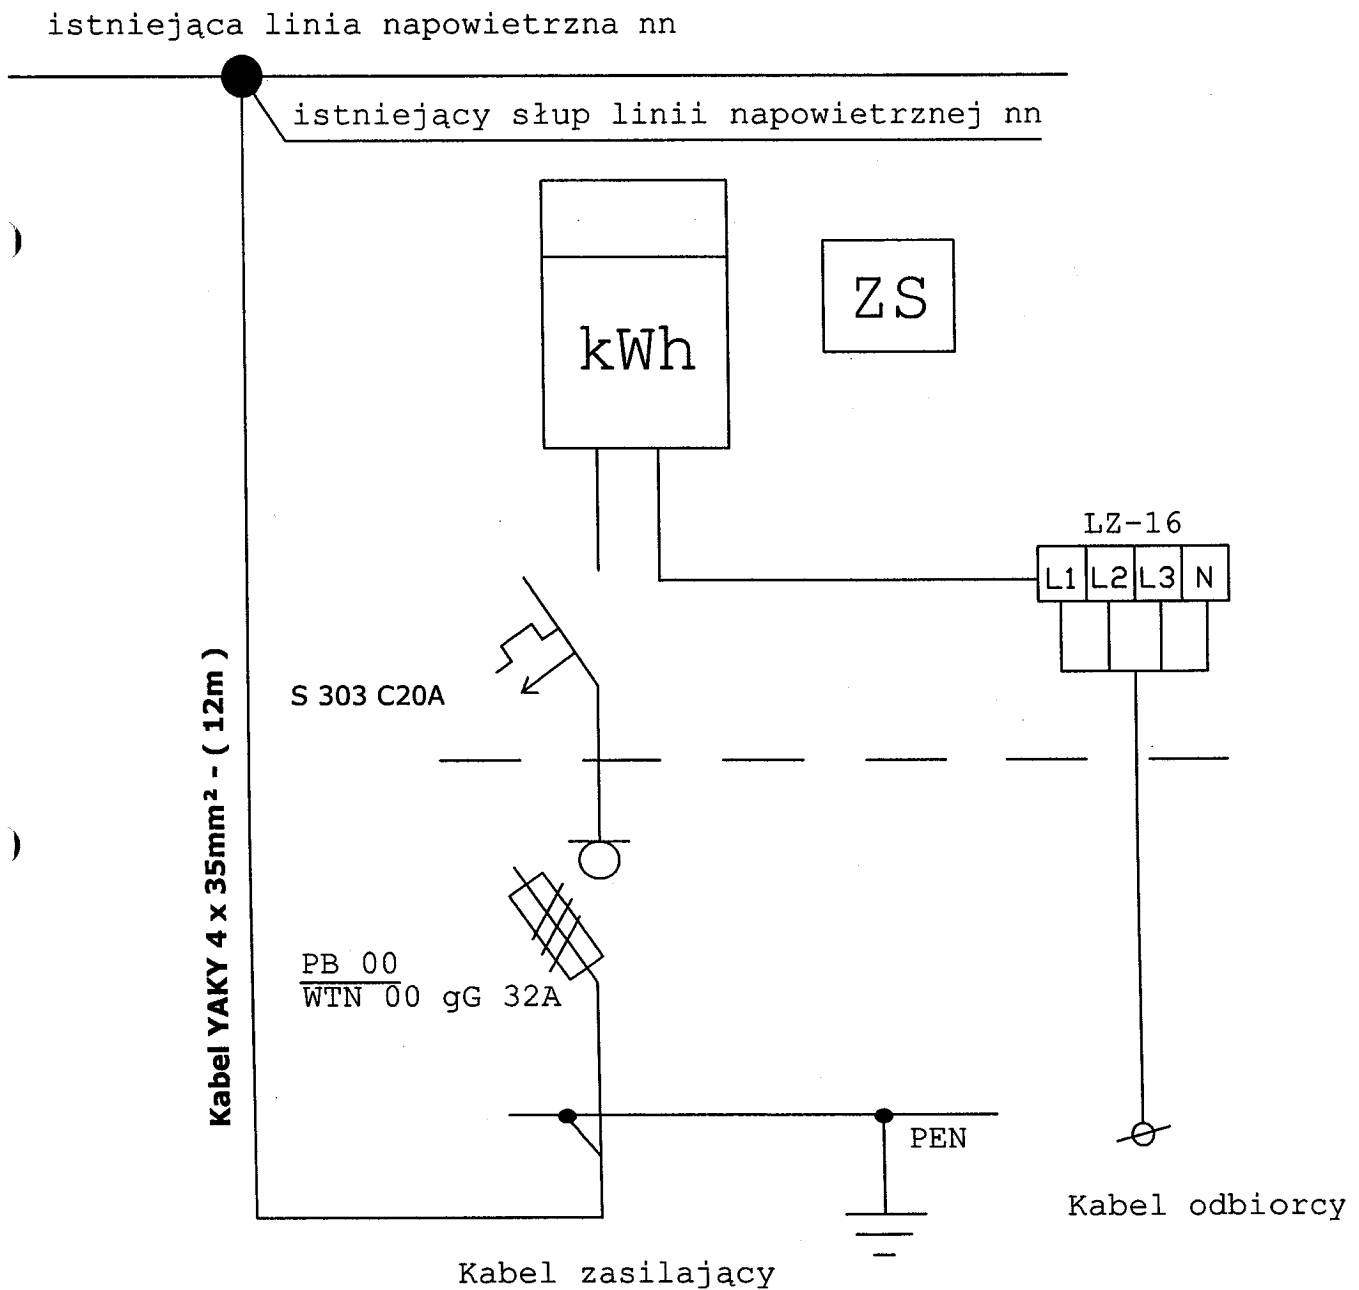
istniejąca linia napowietrzna nn

istniejący słup linii napowietrznej nn

kWh

ZS

LZ-16

L1 L2 L3 N

S 303 C20A

Kabel YAKY 4 x 35mm² - ( 12m )

PB 00
WTN 00 gG 32A

PEN

Kabel odbiorcy

Kabel zasilający